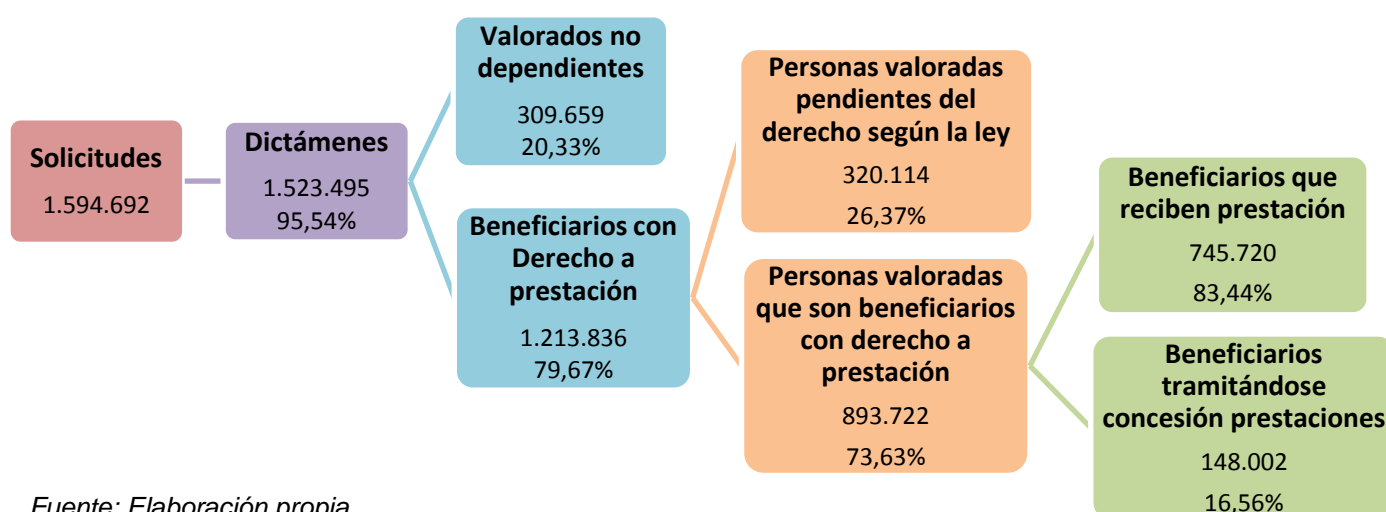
Solicitudes
1.594.692

Dictámenes
1.523.495
95,54%

Valorados no dependientes
309.659
20,33%

Beneficiarios con Derecho a prestación
1.213.836
79,67%

Personas valoradas pendientes del derecho según la ley
320.114
26,37%

Personas valoradas que son beneficiarios con derecho a prestación
893.722
73,63%

Beneficiarios que reciben prestación
745.720
83,44%

Beneficiarios tramitándose concesión prestaciones
148.002
16,56%

Fuente: Elaboración propia